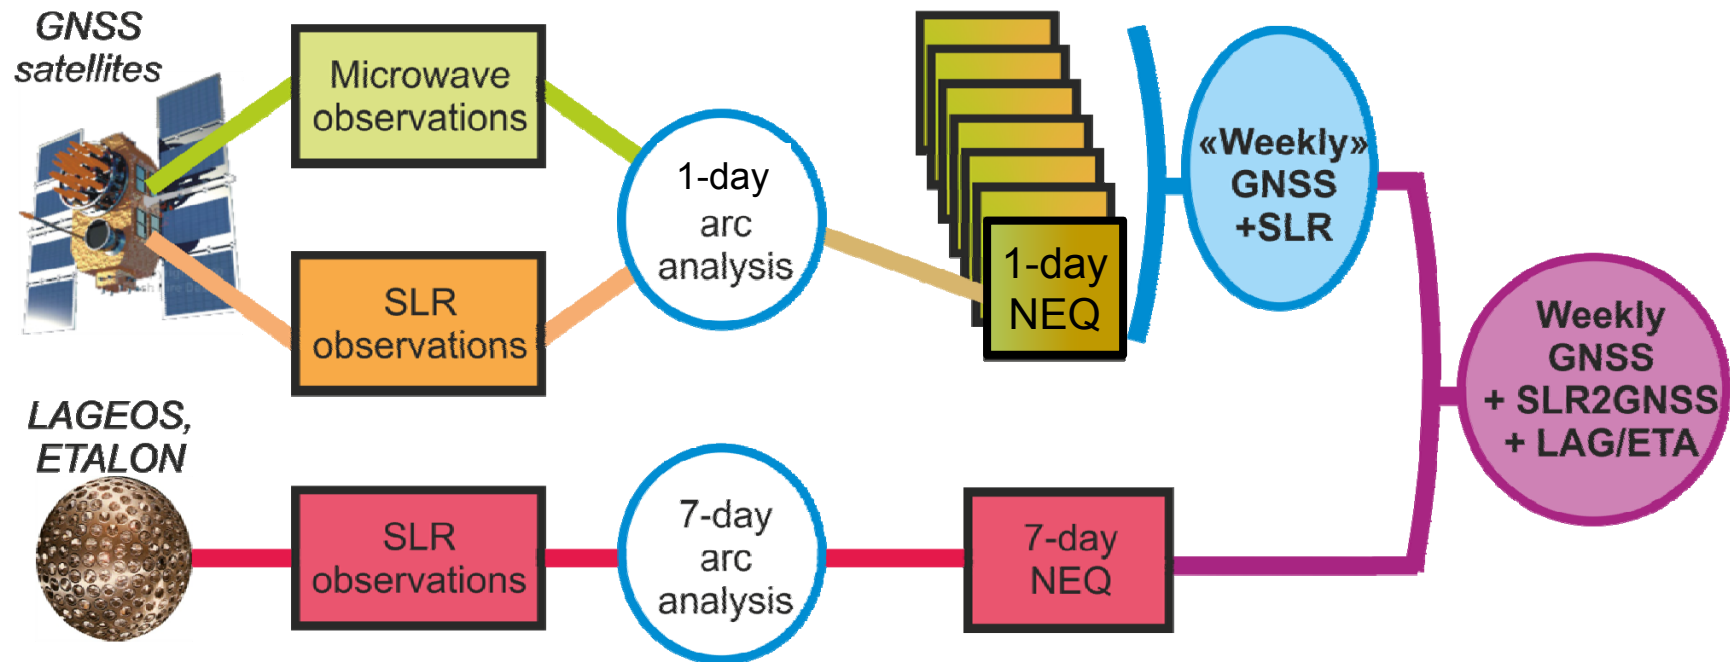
GNSS satellites

Microwave observations

SLR observations

1-day arc analysis

1-day NEQ

«Weekly» GNSS +SLR

Weekly GNSS + SLR2GNSS + LAG/ETA

LAGEOS, ETALON

SLR observations

7-day arc analysis

7-day NEQ